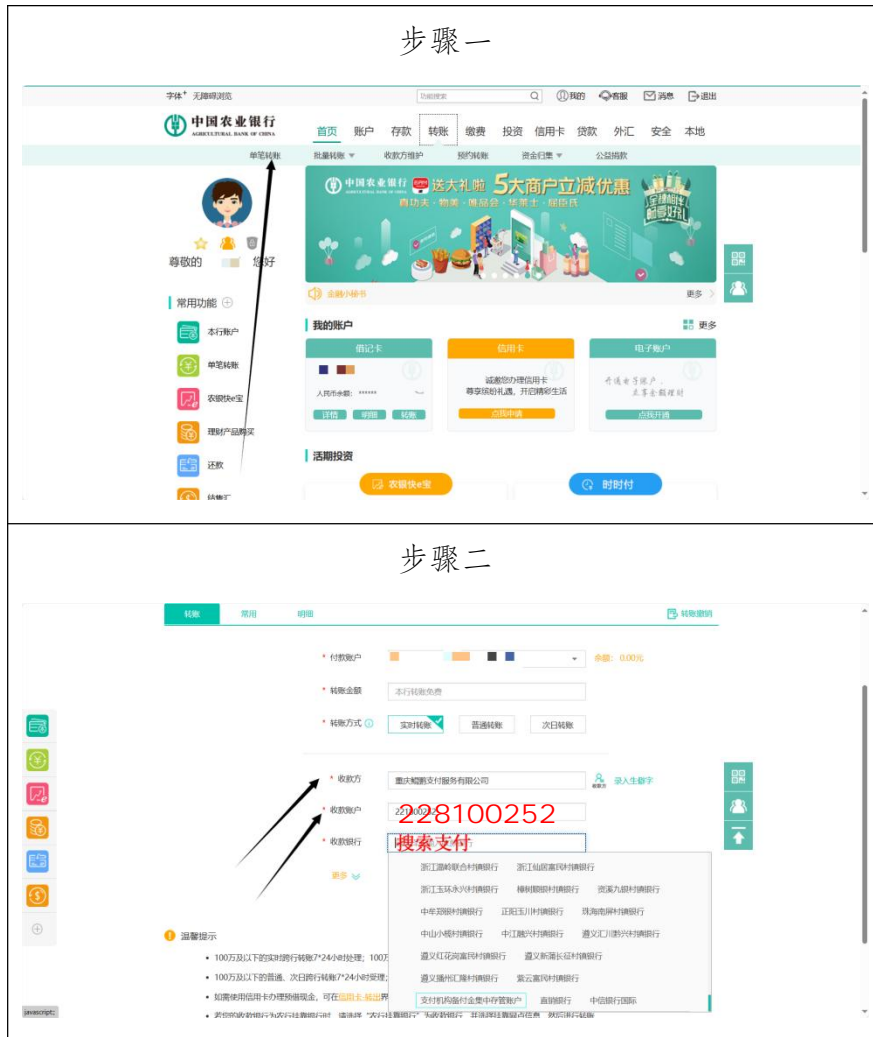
步骤一

字体⁺ 无障碍浏览 功能搜索 我的 客服 消息 退出

中国农业银行 AGRICULTURAL BANK OF CHINA

首页 账户 存款 转账 缴费 投资 信用卡 贷款 外汇 安全 本地

单笔转账 批量转账 收款方维护 预约转账 资金归集 公益捐款

尊敬的 您好

中国农业银行 送大礼啦 5大商户立减优惠 真功夫·物美·唯品会·华莱士·屈臣氏

金融小秘书 更多

常用功能

本行账户

单笔转账

农银快e宝

理财产品购买

还款

我的账户 更多

借记卡 信用卡 电子账户

人民币余额: ******

诚邀您办理信用卡 尊享缤纷礼遇，开启精彩生活

开通电子账户，享受金融理财

详情 明细 转账 点我申请 点我开通

活期投资

农银快e宝 时时付

步骤二

转账 常用 明细 转账撤销

* 付款账户 余额: 0.00元

* 转账金额 本行转账免费

* 转账方式 实时转账 普通转账 次日转账

* 收款方 重庆帽鹏支付服务有限公司 收款方 录入生僻字

* 收款账户 2228100252

* 收款银行 搜索支付

更多

浙江温岭联合村镇银行 浙江仙居富民村镇银行
浙江玉环永兴村镇银行 樟树顺银村镇银行 资溪九银村镇银行
中牟郑银村镇银行 正阳玉川村镇银行 珠海南屏村镇银行
中山小榄村镇银行 中江融兴村镇银行 遵义汇川黔兴村镇银行
遵义红花岗富民村镇银行 遵义新蒲长征村镇银行
遵义播州汇隆村镇银行 紫云富民村镇银行
支付机构备付金集中存管账户 直销银行 中信银行国际

温馨提示
• 100万及以下的实时跨行转账7*24小时处理；100万
• 100万及以下的普通、次日跨行转账7*24小时受理；
• 如需使用信用卡办理预借现金，可在信用卡-转出界
• 若您的收款银行为农行注册银行时，请选择"农行注册银行"为收款银行，并选择注册地点信息，然后进行转账

javascript:;